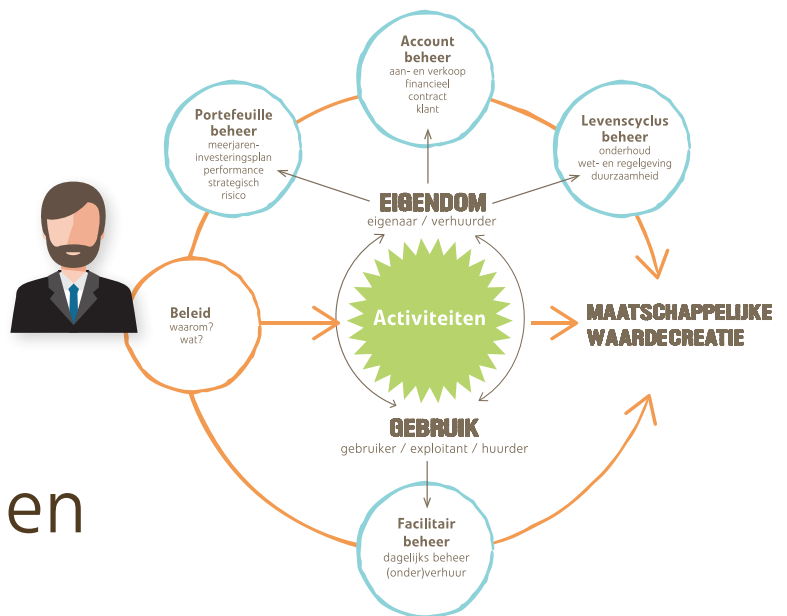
Account beheer
aan- en verkoop
financieel
contract
klant

Portefeuille beheer
meerjaren-investeringsplan
performance
strategisch
risico

Levenscyclus beheer
onderhoud
wet- en regelgeving
duurzaamheid

EIGENDOM
eigenaar / verhuurder

Beleid
waarom?
wat?

Activiteiten

MAATSCHAPPELIJKE WAARDECREATIE

GEBRUIK
gebruiker / exploitant / huurder

en

Facilitair beheer
dagelijks beheer
(onder)verhuur